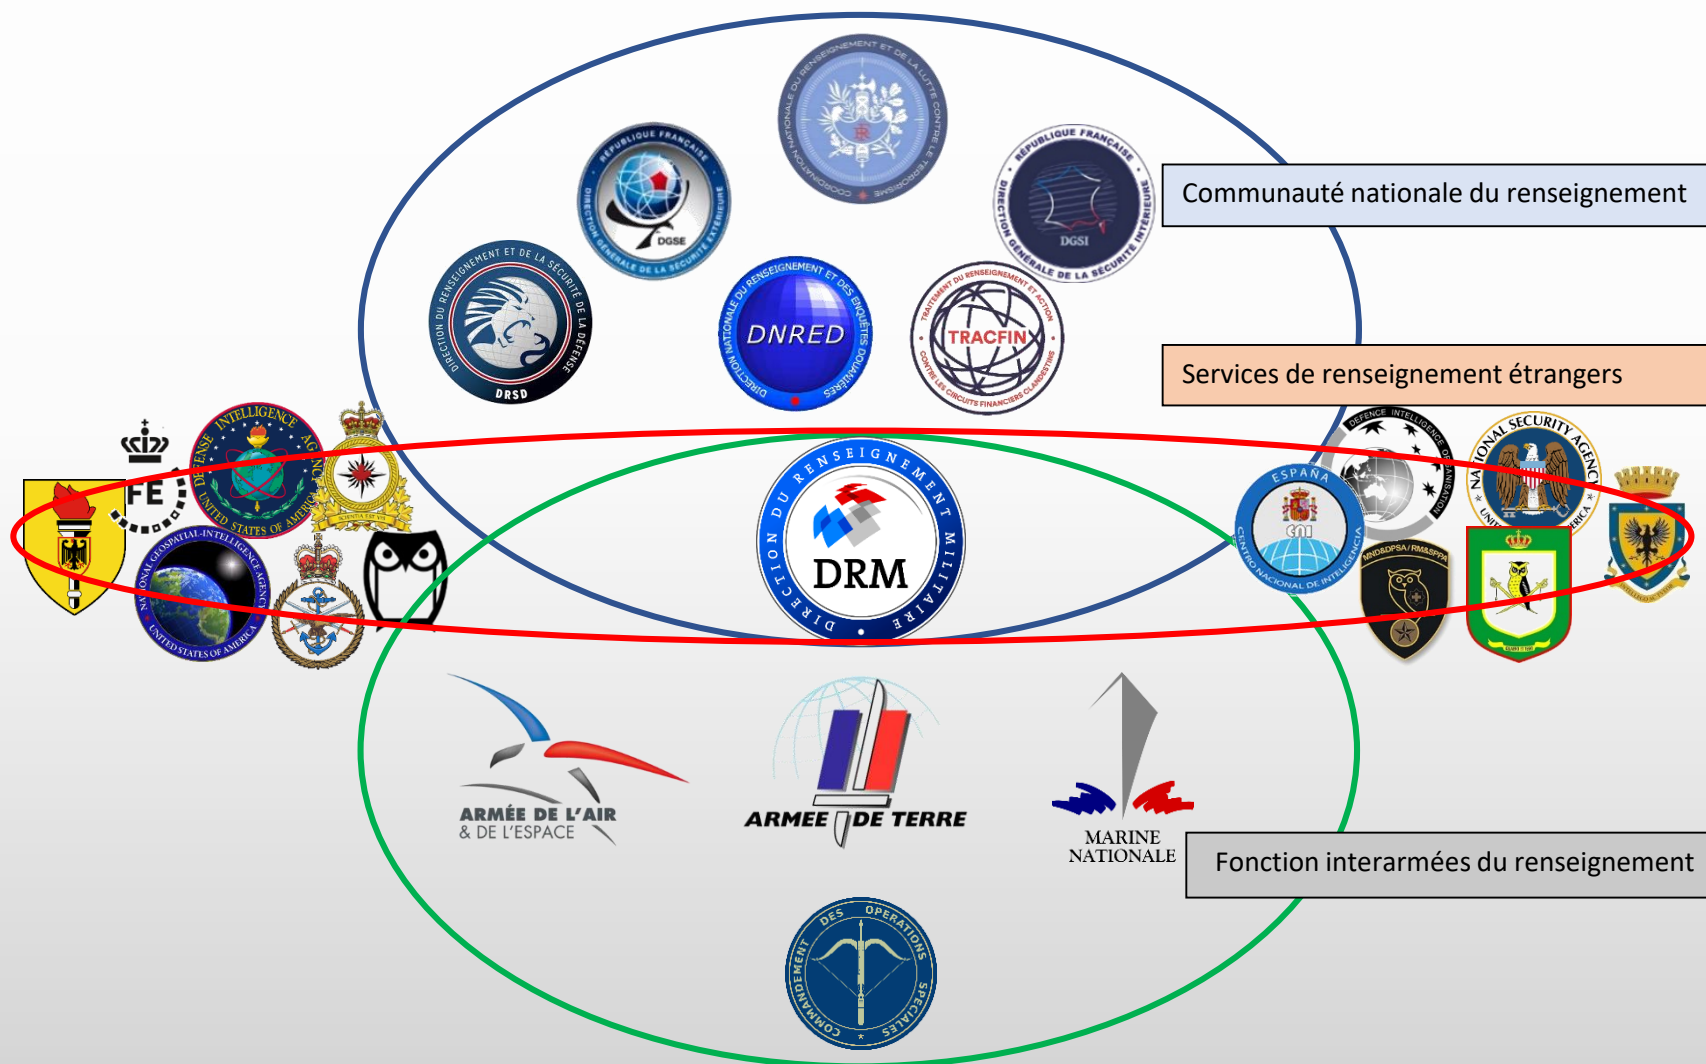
COORDINATION NATIONALE DU RENSEIGNEMENT ET DE LA LUTTE CONTRE LE TERRORISME

RÉPUBLIQUE FRANÇAISE
DIRECTION GÉNÉRALE DE LA SÉCURITÉ EXTÉRIEURE
DGSE

RÉPUBLIQUE FRANÇAISE
DIRECTION GÉNÉRALE DE LA SÉCURITÉ INTÉRIEURE
DGSI

Communauté nationale du renseignement

DIRECTION DU RENSEIGNEMENT ET DE LA SÉCURITÉ DE LA DÉFENSE
DRSD

DIRECTION NATIONALE DU RENSEIGNEMENT ET DES ENQUÊTES DOUANIÈRES
DNRED

TRAITEMENT DU RENSEIGNEMENT ET ACTION CONTRE LES CIRCUITS FINANCIERS CLANDESTINS
TRACFIN

Services de renseignement étrangers

FE

DEFENSE INTELLIGENCE AGENCY
UNITED STATES OF AMERICA

NATIONAL GEOSPATIAL-INTELLIGENCE AGENCY
UNITED STATES OF AMERICA

DIRECTION DU RENSEIGNEMENT MILITAIRE
DRM

ESPAÑA
CNI
CENTRO NACIONAL DE INTELIGENCIA

DEFENCE INTELLIGENCE ORGANISATION

NATIONAL SECURITY AGENCY
UNITED STATES OF AMERICA

MND&DPSA/RMA&SPPA

ARMÉE DE L'AIR
& DE L'ESPACE

ARMEE DE TERRE

MARINE
NATIONALE

Fonction interarmées du renseignement

COMMANDEMENT DES OPÉRATIONS SPÉCIALES